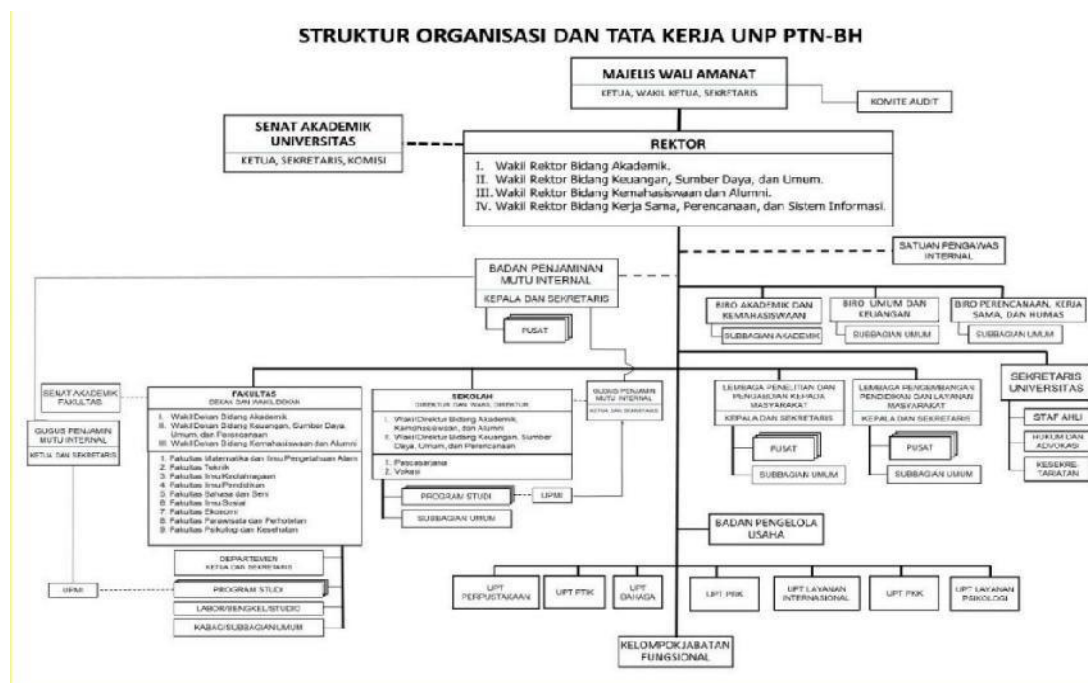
STRUKTUR ORGANISASI DAN TATA KERJA UNP PTN-BH

MAJELIS WALI AMANAT
KETUA, WAKIL KETUA, SEKRETARIS

KOMITE AUDIT

SENAT AKADEMIK UNIVERSITAS
KETUA, SEKRETARIS, KOMISI

REKTOR
I. Wakil Rektor Bidang Akademik.
II. Wakil Rektor Bidang Keuangan, Sumber Daya, dan Umum.
III. Wakil Rektor Bidang Kemahasiswaan dan Alumni.
IV. Wakil Rektor Bidang Kerja Sama, Perencanaan, dan Sistem Informasi.

SATUAN PENGAWAS INTERNAL

BADAN PENJAMINAN MUTU INTERNAL
KEPALA DAN SEKRETARIS

PUSAT

BIRO AKADEMIK DAN KEMAHASISWAAN
SUBBAGIAN AKADEMIK

BIRO UMUM DAN KEUANGAN
SUBBAGIAN UMUM

BIRO PERENCANAAN, KERJA SAMA, DAN HUMAS
SUBBAGIAN UMUM

SENAT AKADEMIK FAKULTAS

GUGUS PENJAMIN MUTU INTERNAL
KETUA DAN SEKRETARIS

FAKULTAS
DEKAN DAN WAKIL DEKAN
I. Wakil Dekan Bidang Akademik
II. Wakil Dekan Bidang Keuangan, Sumber Daya Umum, dan Perencanaan
III. Wakil Dekan Bidang Kemahasiswaan dan Alumni
1. Fakultas Matematika dan Ilmu Pengetahuan Alam
2. Fakultas Teknik
3. Fakultas Ilmu Keolahragaan
4. Fakultas Ilmu Pendidikan
5. Fakultas Bahasa dan Seni
6. Fakultas Ilmu Sosial
7. Fakultas Ekonomi
8. Fakultas Pariwisata dan Perhotelan
9. Fakultas Psikologi dan Kesehatan

DEPARTEMEN
KETUA DAN SEKRETARIS

UPMI

PROGRAM STUDI

LABOR/BENGKEL/STUDIO

KABAG/SUBBAGIAN UMUM

SEKOLAH
DIREKTUR DAN WAKIL DIREKTUR
I. Wakil Direktur Bidang Akademik, Kemahasiswaan, dan Alumni
II. Wakil Direktur Bidang Keuangan, Sumber Daya, Umum, dan Perencanaan
1. Pascasarjana
2. Vokasi

PROGRAM STUDI

UPMI

SUBBAGIAN UMUM

GUGUS PENJAMIN MUTU INTERNAL
KETUA DAN SEKRETARIS

LEMBAGA PENELITIAN DAN PENGABDIAN KEPADA MASYARAKAT
KEPALA DAN SEKRETARIS

PUSAT

SUBBAGIAN UMUM

LEMBAGA PENGEMBANGAN PENDIDIKAN DAN LAYANAN MASYARAKAT
KEPALA DAN SEKRETARIS

PUSAT

SUBBAGIAN UMUM

SEKRETARIS UNIVERSITAS

STAF AHLI

HUKUM DAN ADVOKASI

KESEKRETARIATAN

BADAN PENGELOLA USAHA

UPT PERPUSTAKAAN

UPT PTIK

UPT BAHASA

UPT PKK

UPT LAYANAN INTERNASIONAL

UPT PKK

UPT LAYANAN PSIKOLOGI

KELOMPOK JABATAN FUNGSIONAL